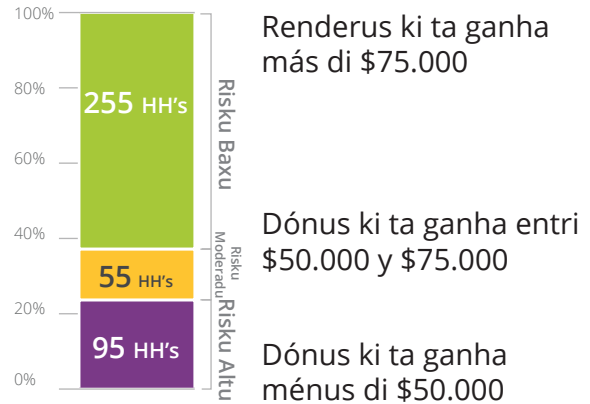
100%
80%
60%
40%
20%
0%

255 HH's
55 HH's
95 HH's

Risku Baxu
Risku Moderadu
Risku Altu

Renderus ki ta ganha más di $75.000

Dónus ki ta ganha entri $50.000 y $75.000

Dónus ki ta ganha ménus di $50.000